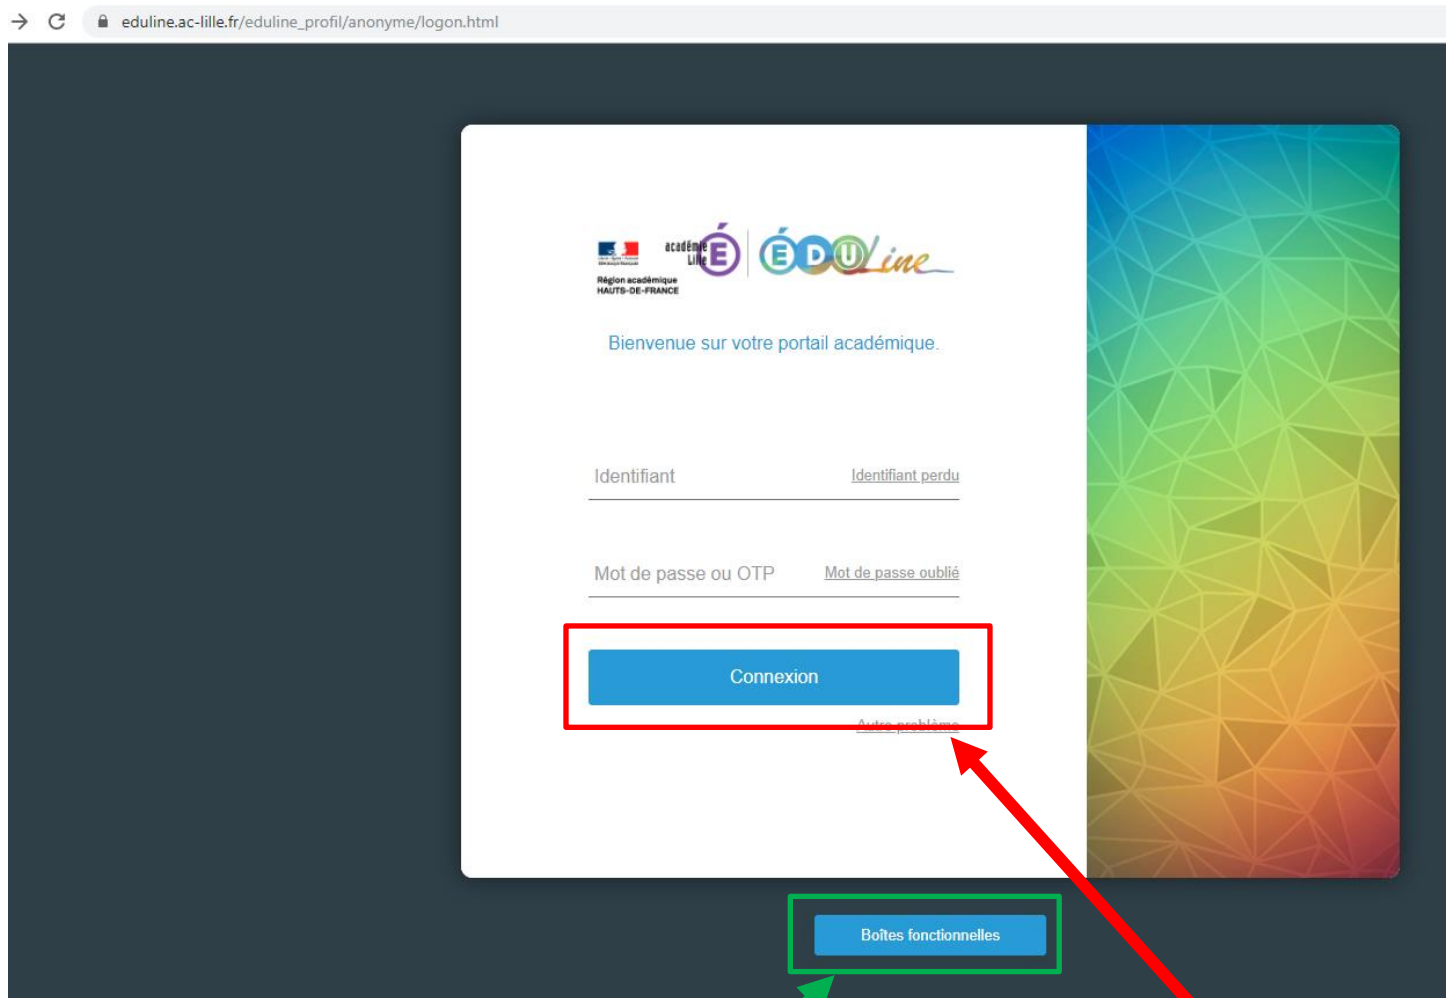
eduline.ac-lille.fr/eduline_profil/anonyme/logon.html

Région académique HAUTS-DE-FRANCE

académie Lille

ÉDULine

Bienvenue sur votre portail académique.

Identifiant Identifiant perdu

Mot de passe ou OTP Mot de passe oublié

Connexion

Autre problème

Boîtes fonctionnelles